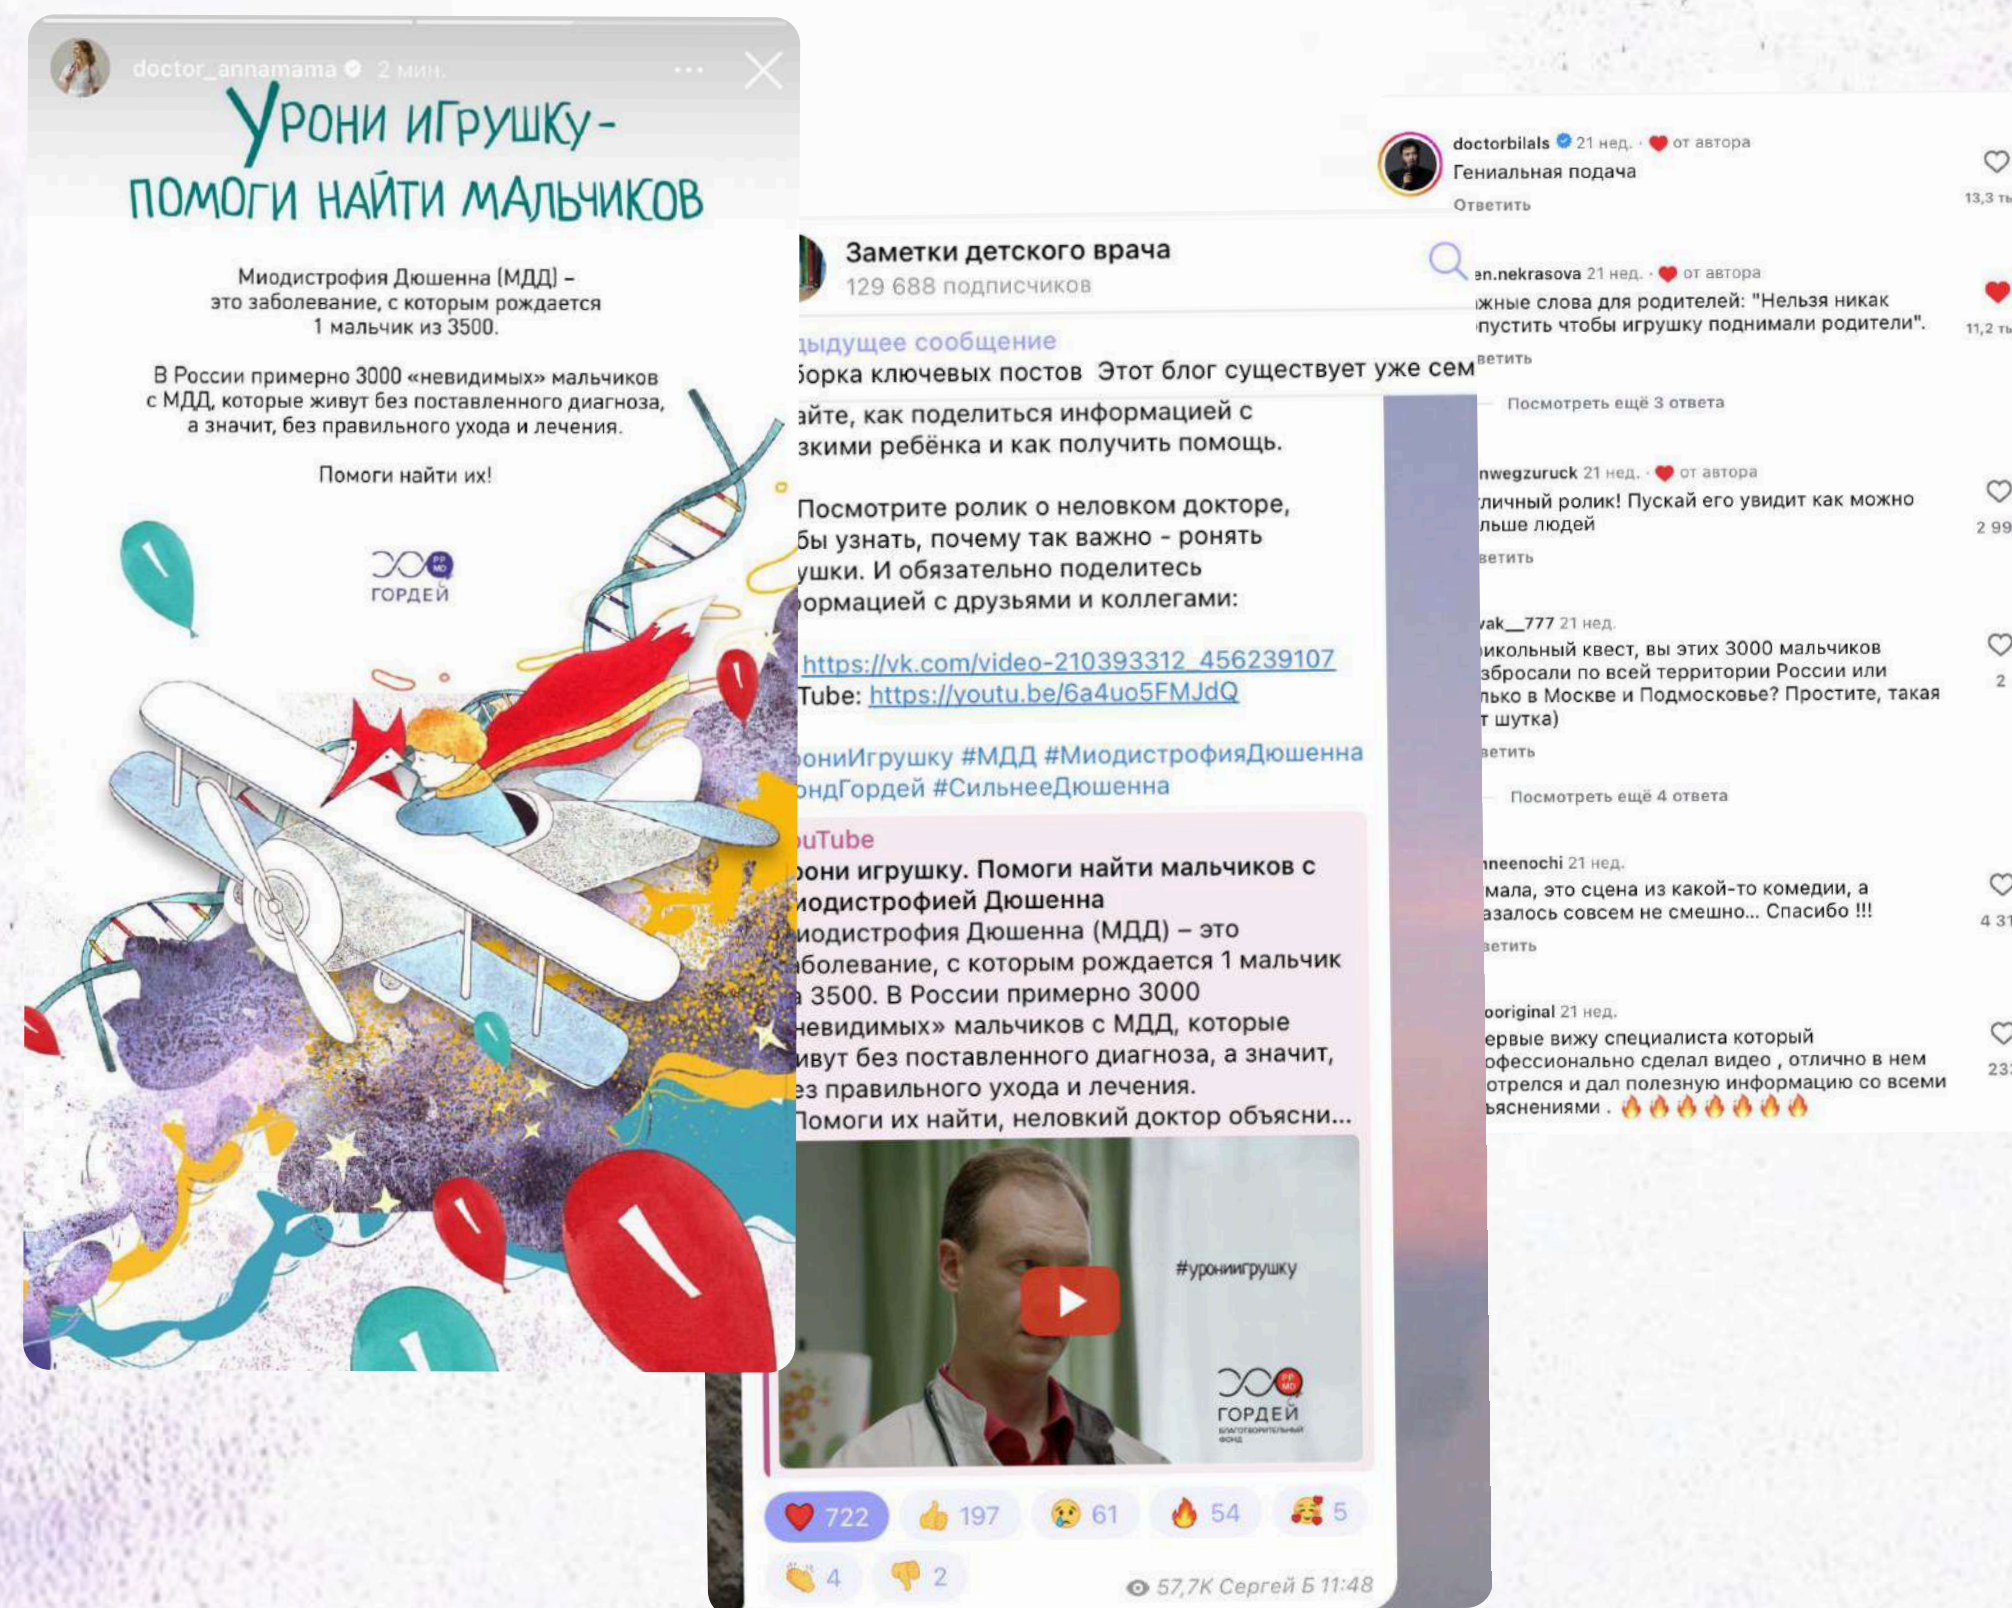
doctor_annamama 2 мин.

Урони игрушку - помоги найти мальчиков

Миодистрофия Дюшенна (МДД) – это заболевание, с которым рождается 1 мальчик из 3500.

В России примерно 3000 «невидимых» мальчиков с МДД, которые живут без поставленного диагноза, а значит, без правильного ухода и лечения.

Помоги найти их!

ГОРДЕЙ

Заметки детского врача
129 688 подписчиков

ыдущее сообщение
борка ключевых постов Этот блог существует уже сем

айте, как поделиться информацией с зкими ребёнка и как получить помощь.

Посмотрите ролик о неловком докторе, бы узнать, почему так важно - ронять ушки. И обязательно поделитесь ормацией с друзьями и коллегами:

https://vk.com/video-210393312_456239107
Tube: https://youtu.be/6a4uo5FMJdQ

рониИгрушку #МДД #МиодистрофияДюшенна ндГордей #СильнееДюшенна

uTube
рони игрушку. Помоги найти мальчиков с иодистрофией Дюшенна
иодистрофия Дюшенна (МДД) – это болевание, с которым рождается 1 мальчик 3500. В России примерно 3000 невидимых» мальчиков с МДД, которые ивут без поставленного диагноза, а значит, ез правильного ухода и лечения. Помоги их найти, неловкий доктор объясни...

#уронииргрушку
ГОРДЕЙ

722 197 61 54 5
4 2
57,7К Сергей Б 11:48

doctorbilals 21 нед. · от автора
Гениальная подача
Ответить
13,3 ты

en.nekrasova 21 нед. · от автора
жные слова для родителей: "Нельзя никак пустить чтобы игрушку поднимали родители".
ветить
11,2 ты
Посмотреть ещё 3 ответа

nwegzuruck 21 нед. · от автора
личный ролик! Пускай его увидит как можно льше людей
ветить
2 99

ak__777 21 нед.
икольный квест, вы этих 3000 мальчиков збросали по всей территории России или лько в Москве и Подмосковье? Простите, такая т шутка)
ветить
2
Посмотреть ещё 4 ответа

neenochi 21 нед.
мала, это сцена из какой-то комедии, а азалось совсем не смешно... Спасибо !!!
ветить
4 31

ooriginal 21 нед.
ервые вижу специалиста который офессионально сделал видео , отлично в нем отрелся и дал полезную информацию со всеми ьяснениями . 🔥🔥🔥🔥🔥🔥🔥
23